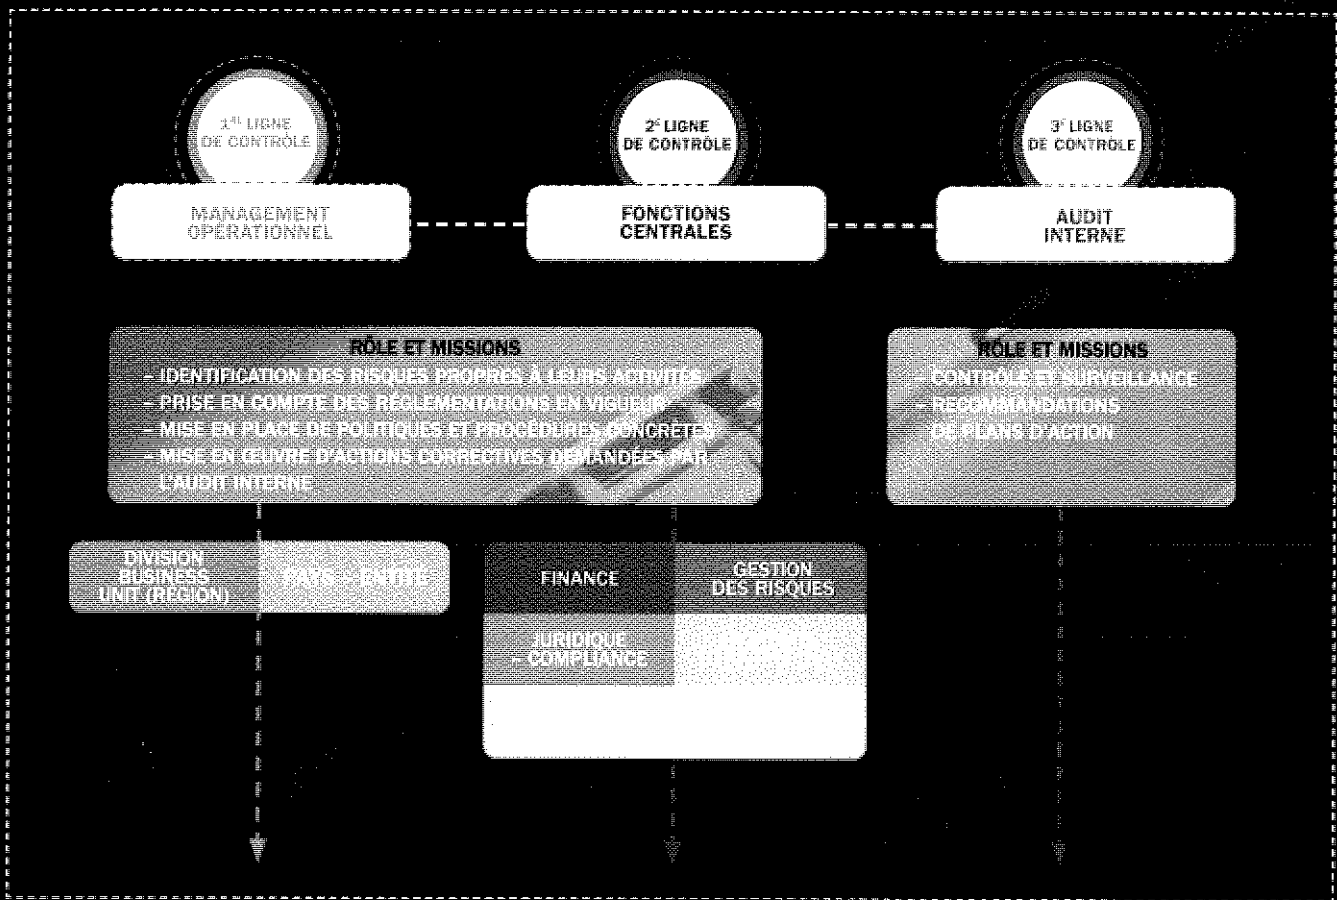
$1^{re}$ LIGNE DE CONTRÔLE

$2^{e}$ LIGNE DE CONTRÔLE

$3^{e}$ LIGNE DE CONTRÔLE

MANAGEMENT OPÉRATIONNEL

FONCTIONS CENTRALES

AUDIT INTERNE

RÔLE ET MISSIONS
– IDENTIFICATION DES RISQUES PROPRES À LEURS ACTIVITÉS
– PRISE EN COMPTE DES RÉGLEMENTATIONS EN VIGUEUR
– MISE EN PLACE DE POLITIQUES ET PROCÉDURES CONCRÈTES
– MISE EN ŒUVRE D'ACTIONS CORRECTIVES DEMANDÉES PAR L'AUDIT INTERNE

RÔLE ET MISSIONS
– CONTRÔLE ET SURVEILLANCE
– RECOMMANDATIONS DE PLANS D'ACTION

DIVISION BUSINESS UNIT (RÉGION)

PAYS – ENTITÉ

FINANCE

GESTION DES RISQUES

JURIDIQUE – COMPLIANCE